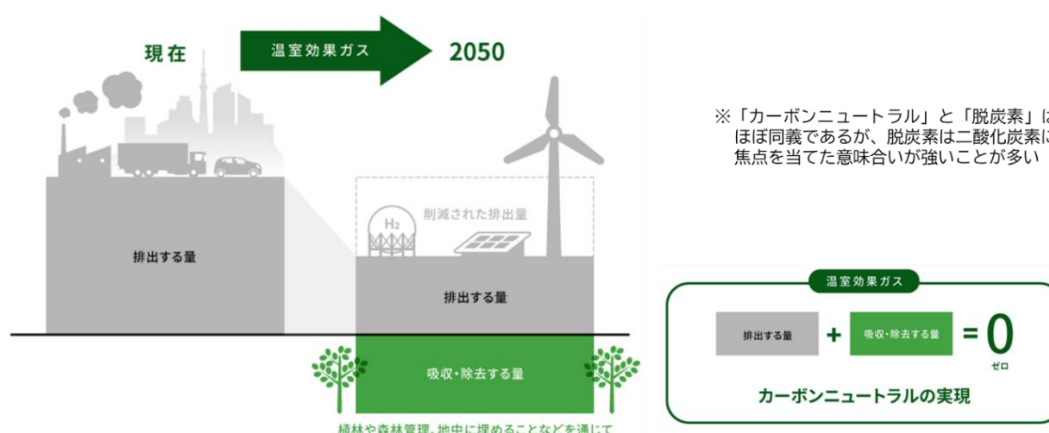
現在

温室効果ガス

2050

※「カーボンニュートラル」と「脱炭素」はほぼ同義であるが、脱炭素は二酸化炭素に焦点を当てた意味合いが強いことが多い

$H_2$

削減された排出量

排出する量

排出する量

吸収・除去する量

植林や森林管理、地中に埋めることなどを通じて

温室効果ガス

排出する量 + 吸収・除去する量 = 0
ゼロ

カーボンニュートラルの実現